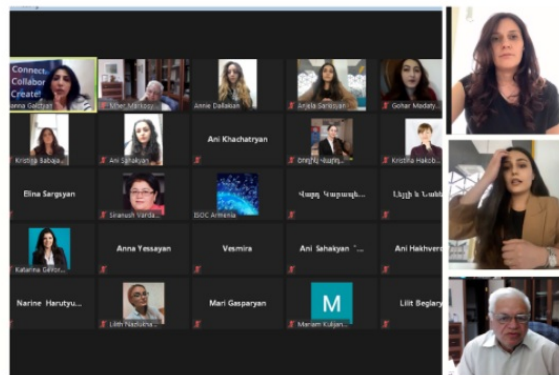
Connect. Collabor Create!

Anna Galstyan

Mher Markosy

Annie Dallakian

Anjela Sarkisian

Gohar Madaty

Kristina Babaja

Ani Sahakyan

Ani Khachatryan

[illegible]

Kristina Hakob

Elina Sargsyan

Siranush Varda

ISOC Armenia

Վարդ Կարապետ

Լևոն Նահ

Katarina Gevor

Anna Yessayan

Vesmira

Ani Sahakyan

Ani Hakhver

Narine Harutyu

Lilith Nazluha

Mari Gasparyan

M

Mariam Kuljan

Lilit Beglary